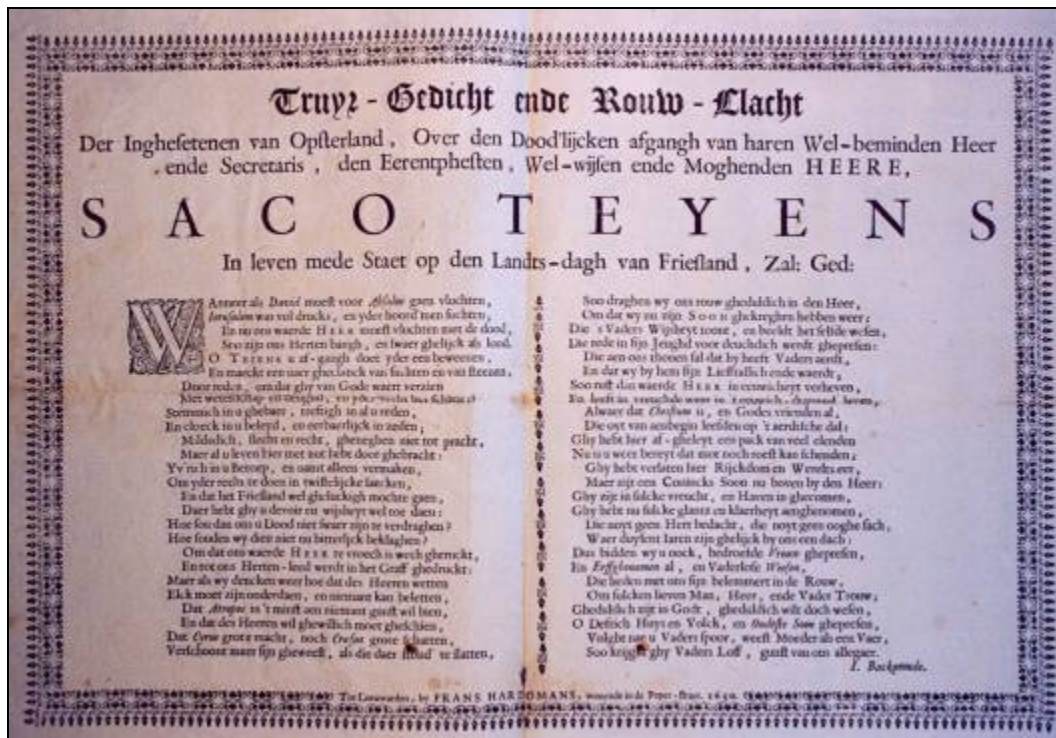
Truyr - Gedicht ende Rouw - Clacht

Der Inghesetenen van Opsterland, Over den Dood'lijcken afgangh van haren Wel-beminden Heer ende Secretaris, den Eerentphesten, Wel-wijsen ende Moghenden HEERE,

SACO TEYENS

In leven mede Staet op den Landts-dagh van Friesland, Zal: Ged:

W Anneer als David moest voor Absolon gaen vluchten,
Jerusalem was vol drucks, en yder hoord men suchten,
En nu ons waerde HEER moeft vluchten met de dood,
Soo zijn ons Herten bangh, en swaer ghelijck als lood.
O TEYENS uw af-gangh doet yder een beweenen,
En maeckt een naer gheclaeck van suchten en van steenen,
Door reden, om dat ghy van Gode waert verzien
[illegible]
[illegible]
Sorghvuldigh in u ghebaer, treffigh in al u reden,
En cloeck in u beleyd, en eerbaerlijck in zeden,
Mildadigh, slecht en recht, ghenegen niet tot pracht,
Maer al u leven hier niet met hebt door ghebracht:
Yv'righ in u Beroep, en namt alleen vermaken,
Om yder recht te doen in twijffelijcke saecken,
En dat het Friesland wel gheluckigh mochte gaen,
Daer hebt ghy u devoir en wijsheyt wel toe daen:
Hoe sou dan ons u Dood niet swaer zijn te verdraghen?
Hoe souden wy dien niet nu bitterlijck beklaghen?
Om dat ons waerde HEER te vroegh is wech ghetruckt,
En tot ons Herten-leed werdt in het Graff ghedruckt:
Maer als wy dencken weer hoe dat des Heeren wetten
Elck moet zijn onderdaen, en niemant kan beletten,
Dat Atropos in 't mest om niemant gaeft wil bien,
En dat des Heeren wil ghewillich moet gheschien,
Dat Cyrus grote macht, noch Croesus grote schatten,
Verschoont maer sijn gheweest, als die daer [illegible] te flatten,

Soo draghen wy ons rouw gheduldich in den Heer,
Om dat wy in zijn SOON gheckreghen hebben weer;
Die 's Vaders Wijsheyt toont, en boeckt het selfde wesen,
Die rede in sijn Jeughd voor deughdich werdt ghepresen:
Die aen ons thonen sal dat hy heeft Vaders aerdt,
En dat wy by hem sijn Liefftallich ende waerdt,
Soo rust dan waerde HEER in eeuwicheyt verheven,
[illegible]
Alwaer dat Christum is, en Godes vrienden al,
Die oyt van aenbegin leefden op 't aerdtsche dal;
Ghy hebt hier af-gheleyt een pack van veel elenden
Nu u weer bereyt dat met noch roeft kan schenden;
Ghy hebt verlaten hier Rijckdom en Werelts eer,
Maer zijt een Coninck Soon nu boven by den Heer:
Ghy zijt in fulcke vreucht, en Haven in gheconnen,
Ghy hebt nu fulcke glantz en klaerheyt aenghenomen,
Die noyt geen Hert bedacht, die noyt geen ooghe sach,
Waer duysent jaren zijn ghelijck by ons een dach:
Dus bidden wy u noch, bedroefde Vrouw ghepresen,
En Erffghenamen al, en Vaderlose Wesen,
Die heden met ons sijn belemmert in de Rouw,
Om soo een lieven Man, Heer, ende Vader Trouw,
Gheduldich zijt in Godt, gheduldich wilt doch wesen,
O Deftich Huys en Volck, en Edele Soon ghepresen,
Volght nae u Vaders spoor, weest Moeder als een Vaer,
Soo krijght ghy Vaders Loff, gaeft van ons allegaer.
I. Backemude.

Tot Leeuwarden, by FRANS HARDOMANS, woonende in de Peper-Straet, 16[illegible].